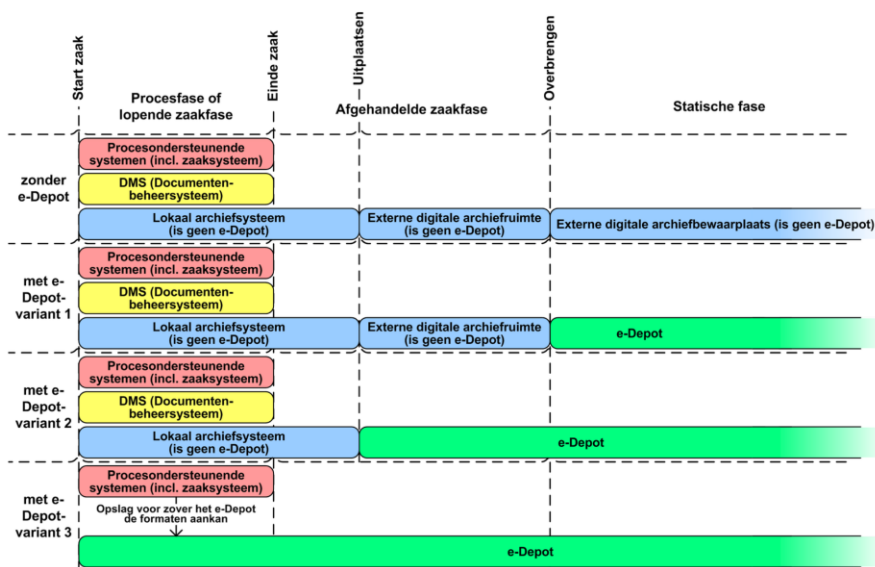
Start zaak

Procesfase of lopende zaakfase

Einde zaak

Uitplaatsen

Afgehandelde zaakfase

Overbrengen

Statische fase

zonder e-Depot

Procesondersteunende systemen (incl. zaaksysteem)

DMS (Documentenbeheersysteem)

Lokaal archiefsysteem (is geen e-Depot)

Externe digitale archiefruimte (is geen e-Depot)

Externe digitale archiefbewaarplaats (is geen e-Depot)

met e-Depot-variant 1

Procesondersteunende systemen (incl. zaaksysteem)

DMS (Documentenbeheersysteem)

Lokaal archiefsysteem (is geen e-Depot)

Externe digitale archiefruimte (is geen e-Depot)

e-Depot

met e-Depot-variant 2

Procesondersteunende systemen (incl. zaaksysteem)

DMS (Documentenbeheersysteem)

Lokaal archiefsysteem (is geen e-Depot)

e-Depot

met e-Depot-variant 3

Procesondersteunende systemen (incl. zaaksysteem)

Opslag voor zover het e-Depot de formaten aankan

e-Depot